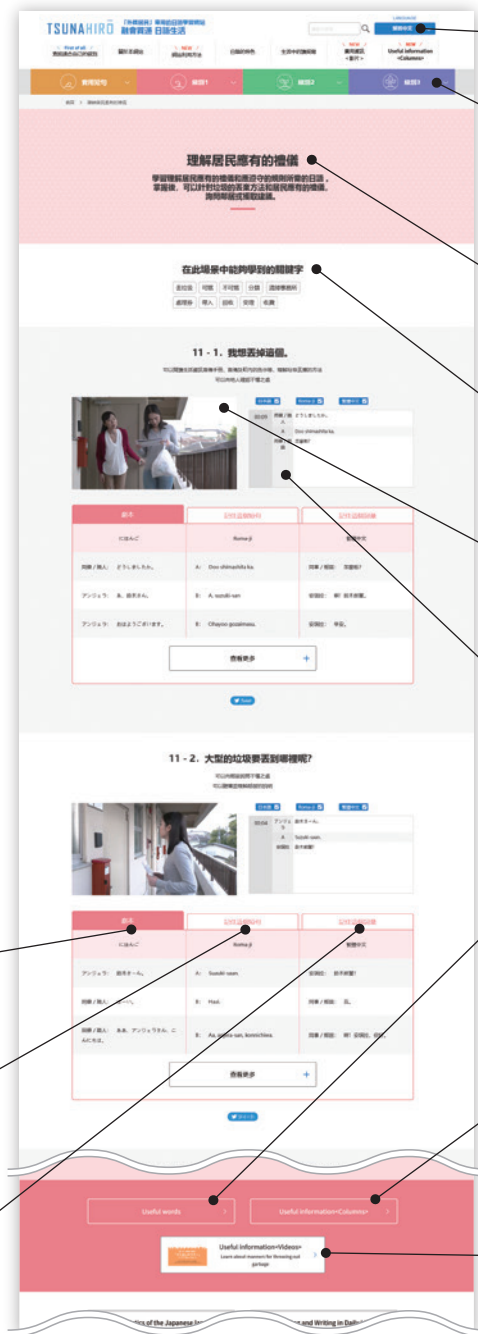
TSUNAHIRO 「外國籍者」專用的日語學習網站 融會貫通 日語生活

LANGUAGE

Q

繁體中文

Point of all 
易開通的日語

關於本網站

NEW
網站的用法

日語的特色

生活中的會話

NEW
實用資訊 <新片>

NEW
Useful information <Columns>

實用短句

級別1

級別2

級別3

首頁 > 理解居民應有的禮儀

理解居民應有的禮儀

學習理解居民應有的禮儀和應遵守的規則所需的日語，掌握後，可以針對垃圾的丟棄方法和居民應有的禮儀，詢問周圍或撰寫建議。

在此場景中能夠學習到的關鍵字

垃圾

11 - 1. 我想丟掉這個。

日本語

Romaji

繁體中文

00:09 同鄰 / 職人 どうしましたか。

A Doo shimashita ka.

同鄰 / 職 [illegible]

劇本

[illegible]

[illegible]

にほんご

Romaji

繁體中文

同鄰 / 職人: どうしましたか。

A: Doo shimashita ka.

同鄰 / 鄰居: 怎麼啦?

アンジェラ: あ、鈴木さん。

B: A, suzuki-san

安潔拉: 啊! 鈴木前輩。

アンジェラ: おはようございます。

B: Ohayoo gozaimasu.

安潔拉: 早安。

查看更多

Tweet

11 - 2. 大型的垃圾要丟到哪裡呢?

日本語

Romaji

繁體中文

00:04 アンジェラ 鈴木さーん。

A Suzuki-saan.

安潔拉 鈴木前輩!

劇本

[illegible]

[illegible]

にほんご

Romaji

繁體中文

アンジェラ: 鈴木さーん。

A: Suzuki-saan.

安潔拉: 鈴木前輩!

同鄰 / 職人: は一い。

B: Haai.

同鄰 / 鄰居: 在。

同鄰 / 職人: あ、アンジェラさん、こんにちは。

B: Aa, angera-san, konnichiwa.

同鄰 / 鄰居: 啊! 安潔拉, 你好。

查看更多

Tweet

Useful words

Useful information<Columns>

Useful information<Videos>
Learn about manners for throwing out garbage

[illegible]ics of the Japanese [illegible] and Writing in Daily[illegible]